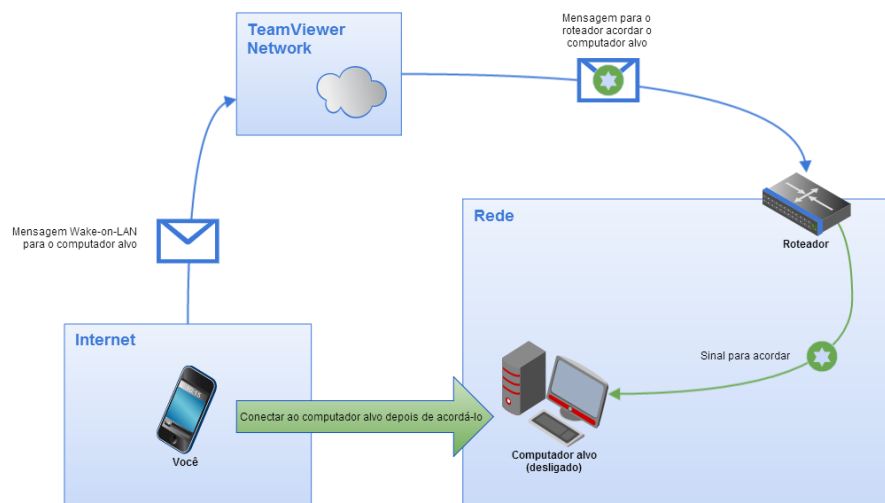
TeamViewer Network

Mensagem para o roteador acordar o computador alvo

Mensagem Wake-on-LAN para o computador alvo

Rede

Roteador

Internet

Sinal para acordar

Conectar ao computador alvo depois de acordá-lo

Você

Computador alvo (desligado)